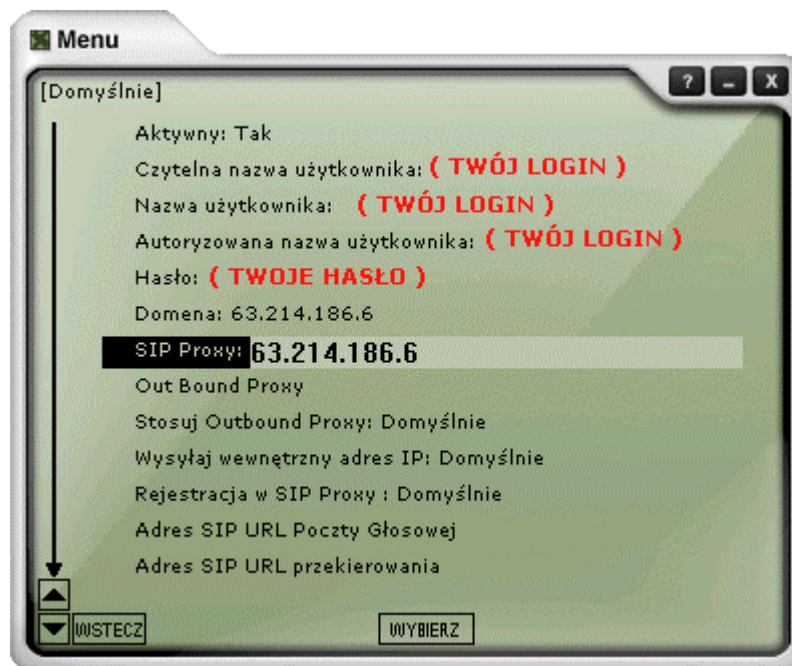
Menu

[Domyślnie]

? _ X

Aktywny: Tak

Czytelna nazwa użytkownika: ( TWÓJ LOGIN )

Nazwa użytkownika: ( TWÓJ LOGIN )

Autoryzowana nazwa użytkownika: ( TWÓJ LOGIN )

Hasło: ( TWOJE HASŁO )

Domena: 63.214.186.6

SIP Proxy: 63.214.186.6

Out Bound Proxy

Stosuj Outbound Proxy: Domyślnie

Wysyłaj wewnętrzny adres IP: Domyślnie

Rejestracja w SIP Proxy : Domyślnie

Adres SIP URL Poczty Głosowej

Adres SIP URL przekierowania

WSTECZ

WYBIERZ